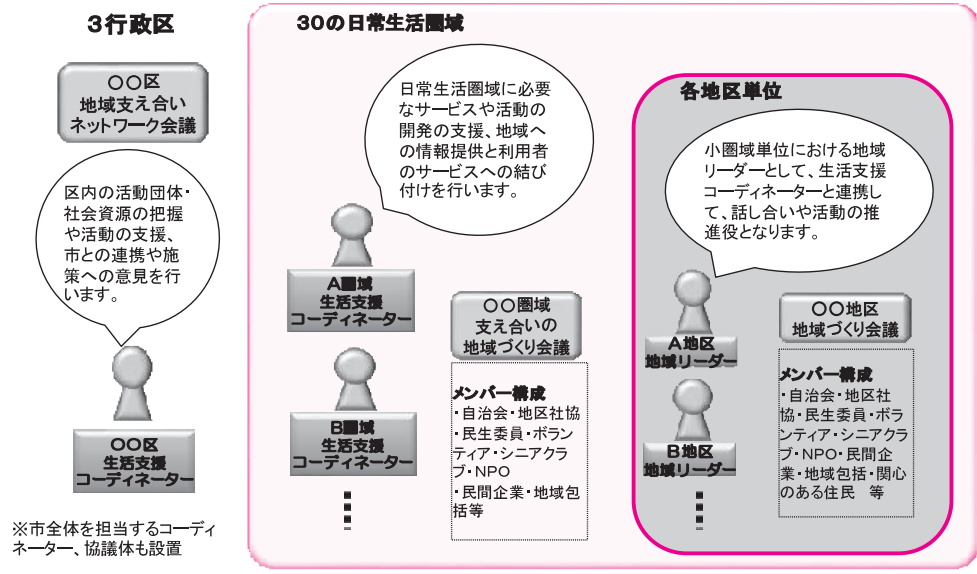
3行政区

○○区
地域支え合い
ネットワーク会議

区内の活動団体・社会資源の把握や活動の支援、市との連携や施策への意見を行います。

○○区
生活支援
コーディネーター

※市全体を担当するコーディネーター、協議体も設置

30の日常生活圏域

日常生活圏域に必要なサービスや活動の開発の支援、地域への情報提供と利用者のサービスへの結び付けを行います。

A圏域
生活支援
コーディネーター

B圏域
生活支援
コーディネーター

○○圏域
支え合いの
地域づくり会議

メンバー構成
・自治会・地区社協
・民生委員・ボランティア・シニアクラブ・NPO
・民間企業・地域包括等

各地区単位

小圏域単位における地域リーダーとして、生活支援コーディネーターと連携して、話し合いや活動の推進役となります。

A地区
地域リーダー

B地区
地域リーダー

○○地区
地域づくり会議

メンバー構成
・自治会・地区社協・民生委員・ボランティア・シニアクラブ・NPO・民間企業・地域包括・関心のある住民　等